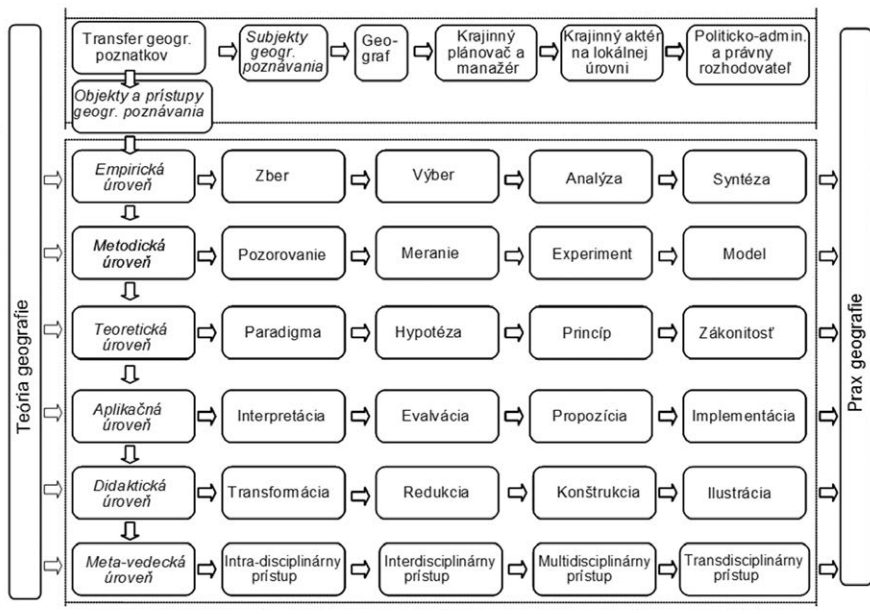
Teória geografie

Transfer geogr. poznatkov

Subjekty geogr. poznávania

Geograf

Krajinný plánovač a manažér

Krajinný aktér na lokálnej úrovni

Politicko-admin. a právny rozhodovateľ

Objekty a prístupy geogr. poznávania

Empirická úroveň | Zber | Výber | Analýza | Syntéza

Metodická úroveň | Pozorovanie | Meranie | Experiment | Model

Teoretická úroveň | Paradigma | Hypotéza | Princíp | Zákonitosť

Aplikačná úroveň | Interpretácia | Evalvácia | Propozícia | Implementácia

Didaktická úroveň | Transformácia | Redukcia | Konštrukcia | Ilustrácia

Meta-vedecká úroveň | Intra-disciplinárny prístup | Interdisciplinárny prístup | Multidisciplinárny prístup | Transdisciplinárny prístup

Prax geografie